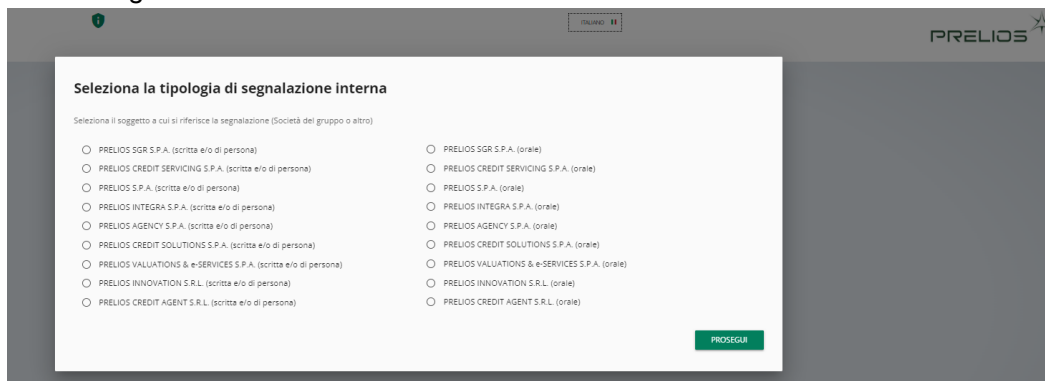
ITALIANO

PRELIOS

Seleziona la tipologia di segnalazione interna

Seleziona il soggetto a cui si riferisce la segnalazione (Società del gruppo o altro)

PRELIOS SGR S.P.A. (scritta e/o di persona)
PRELIOS CREDIT SERVICING S.P.A. (scritta e/o di persona)
PRELIOS S.P.A. (scritta e/o di persona)
PRELIOS INTEGRA S.P.A. (scritta e/o di persona)
PRELIOS AGENCY S.P.A. (scritta e/o di persona)
PRELIOS CREDIT SOLUTIONS S.P.A. (scritta e/o di persona)
PRELIOS VALUATIONS & e-SERVICES S.P.A. (scritta e/o di persona)
PRELIOS INNOVATION S.R.L. (scritta e/o di persona)
PRELIOS CREDIT AGENT S.R.L. (scritta e/o di persona)

PRELIOS SGR S.P.A. (orale)
PRELIOS CREDIT SERVICING S.P.A. (orale)
PRELIOS S.P.A. (orale)
PRELIOS INTEGRA S.P.A. (orale)
PRELIOS AGENCY S.P.A. (orale)
PRELIOS CREDIT SOLUTIONS S.P.A. (orale)
PRELIOS VALUATIONS & e-SERVICES S.P.A. (orale)
PRELIOS INNOVATION S.R.L. (orale)
PRELIOS CREDIT AGENT S.R.L. (orale)

PROSEGUI